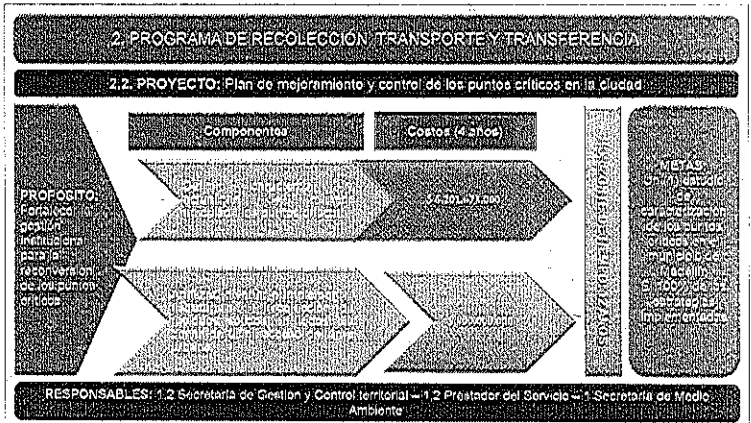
2. PROGRAMA DE RECOLECCIÓN, TRANSPORTE Y TRANSFERENCIA

2.2. PROYECTO: Plan de mejoramiento y control de los puntos críticos en la ciudad

PROPÓSITO: Fortalecer gestión institucional para la reconversión de los puntos críticos

Componentes

Costos (4 años)

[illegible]

$ 6.301.473.000

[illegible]

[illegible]

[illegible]

METAS: Un (1) estudio de caracterización de los puntos críticos en el municipio de Medellín. El 100% de las estrategias implementadas

RESPONSABLES: 1.2 Secretaría de Gestión y Control territorial – 1.2 Prestador del Servicio – 1 Secretaría de Medio Ambiente